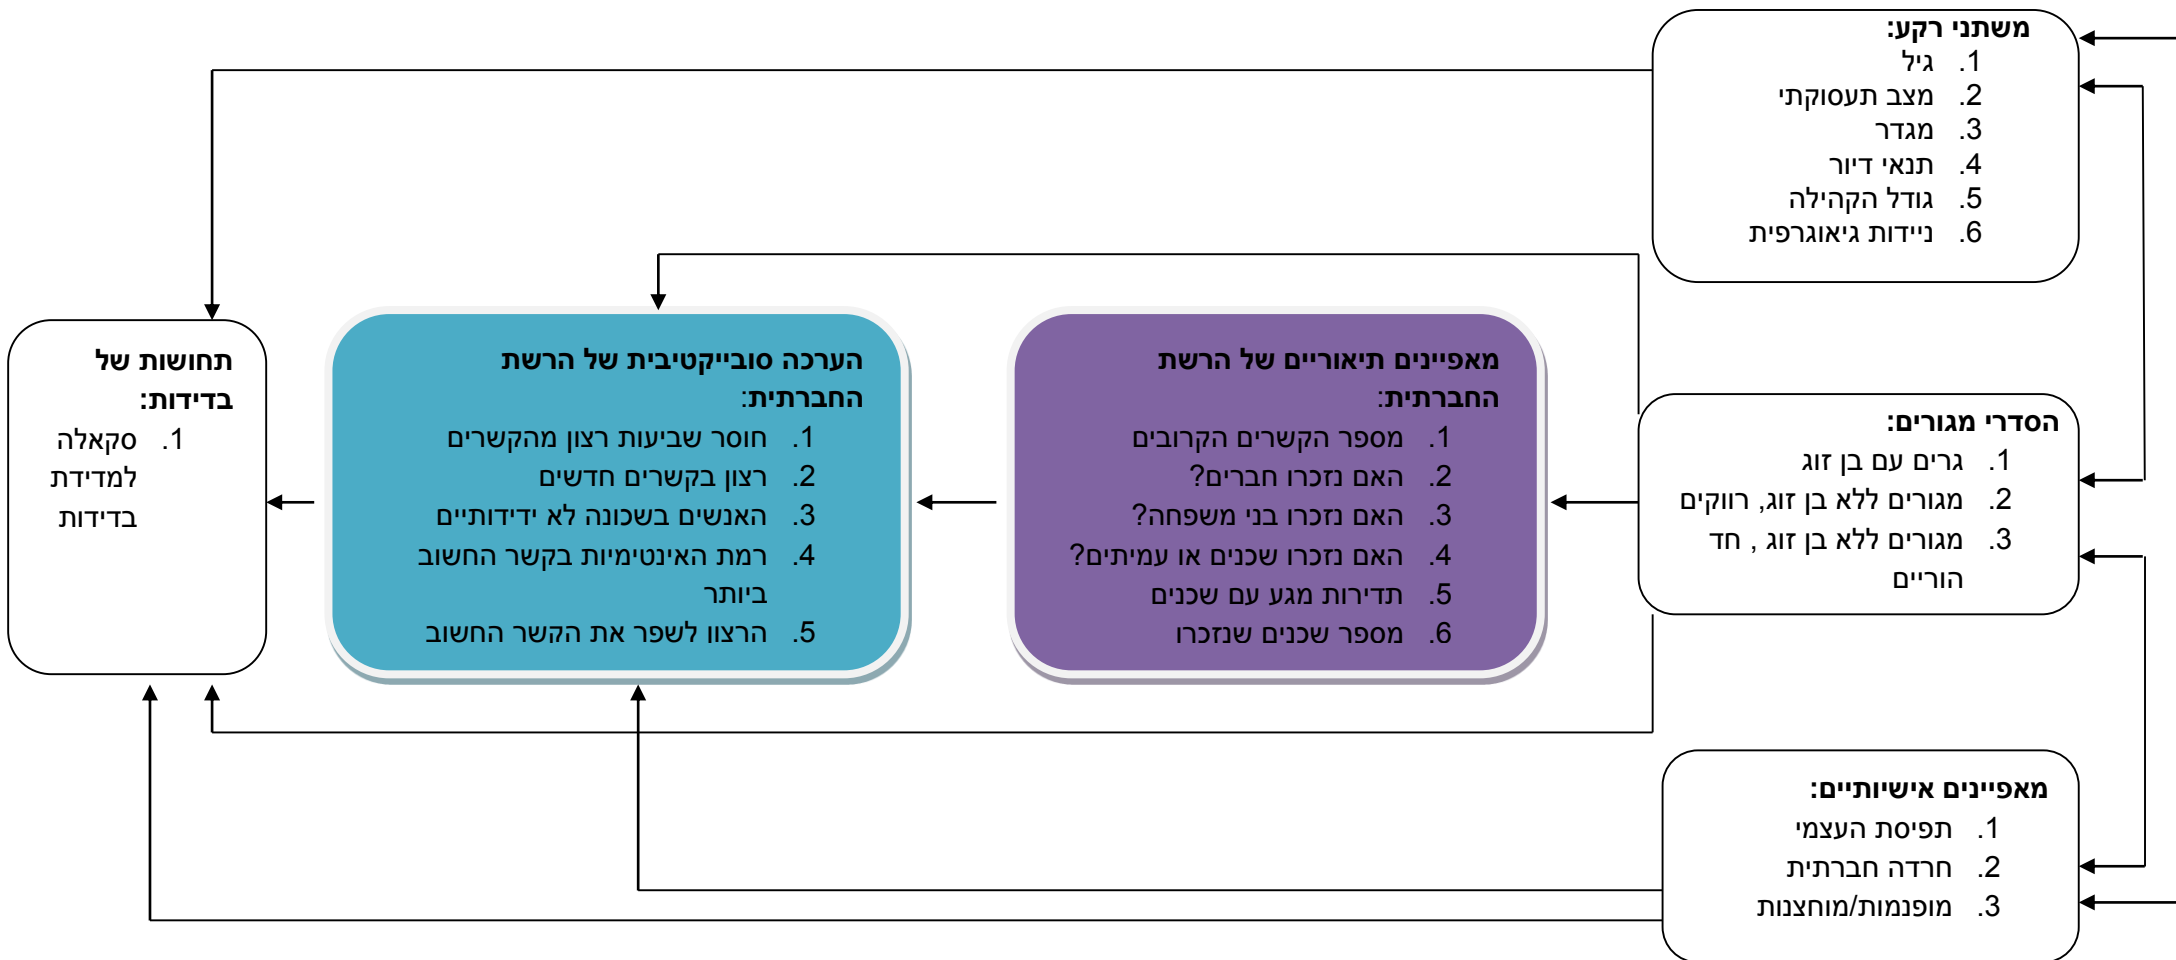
משתני רקע:
1. גיל
2. מצב תעסוקתי
3. מגדר
4. תנאי דיור
5. גודל הקהילה
6. ניידות גיאוגרפית

תחושות של בדידות:
1. סקאלה למדידת בדידות

הערכה סובייקטיבית של הרשת החברתית:
1. חוסר שביעות רצון מהקשרים
2. רצון בקשרים חדשים
3. האנשים בשכונה לא ידידותיים
4. רמת האינטימיות בקשר החשוב ביותר
5. הרצון לשפר את הקשר החשוב

מאפיינים תיאוריים של הרשת החברתית:
1. מספר הקשרים הקרובים
2. האם נזכרו חברים?
3. האם נזכרו בני משפחה?
4. האם נזכרו שכנים או עמיתים?
5. תדירות מגע עם שכנים
6. מספר שכנים שנזכרו

הסדרי מגורים:
1. גרים עם בן זוג
2. מגורים ללא בן זוג, רווקים
3. מגורים ללא בן זוג , חד הוריים

מאפיינים אישיותיים:
1. תפיסת העצמי
2. חרדה חברתית
3. מופנמות/מוחצנות